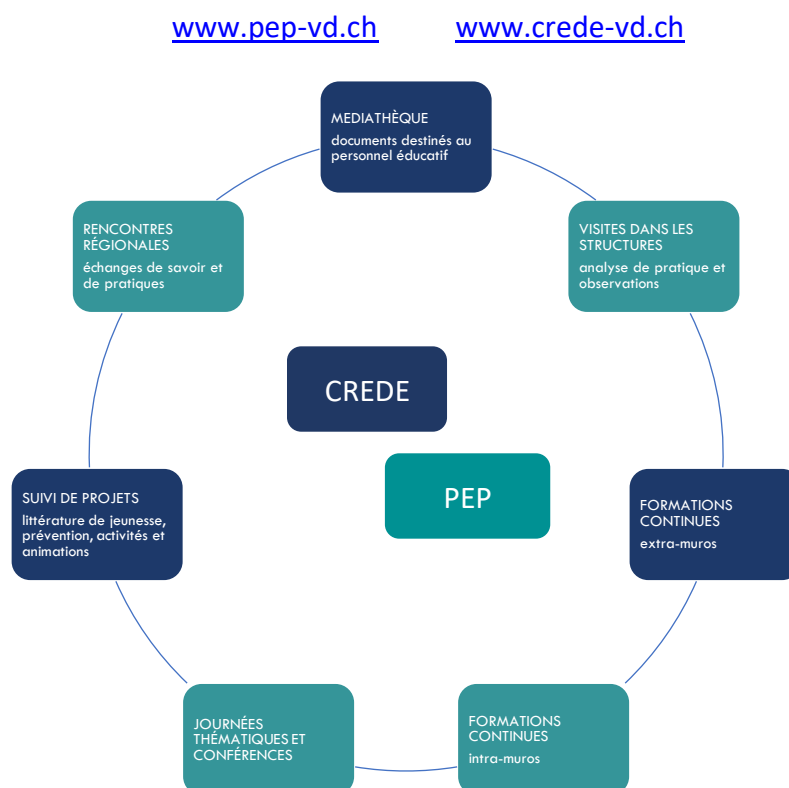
www.pep-vd.ch www.crede-vd.ch

MEDIATHÈQUE
documents destinés au personnel éducatif

VISITES DANS LES STRUCTURES
analyse de pratique et observations

FORMATIONS CONTINUES
extra-muros

FORMATIONS CONTINUES
intra-muros

JOURNÉES THÉMATIQUES ET CONFÉRENCES

SUIVI DE PROJETS
littérature de jeunesse, prévention, activités et animations

RENCONTRES RÉGIONALES
échanges de savoir et de pratiques

CREDE

PEP